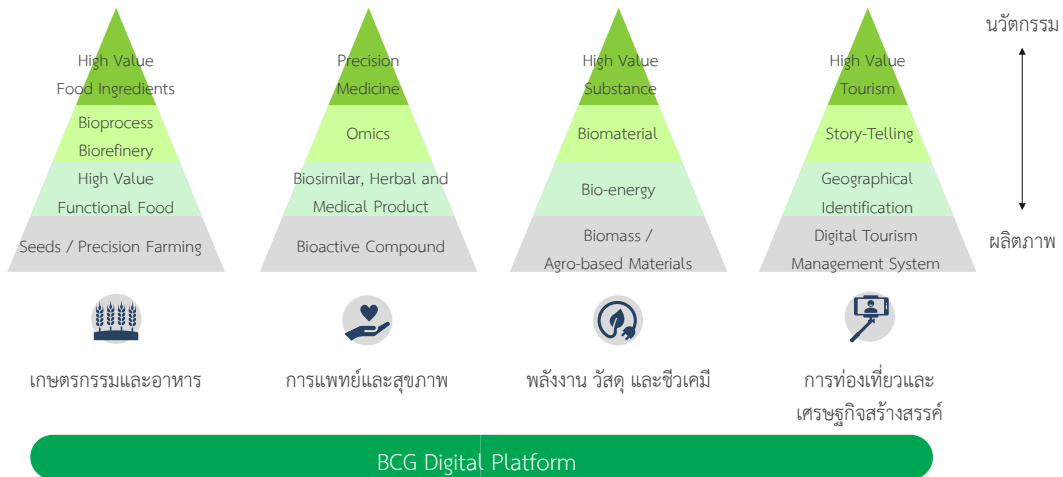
นวัตกรรม

ผลิตภาพ

High Value Food Ingredients

Bioprocess Biorefinery

High Value Functional Food

Seeds / Precision Farming

เกษตรกรรมและอาหาร

Precision Medicine

Omics

Biosimilar, Herbal and Medical Product

Bioactive Compound

การแพทย์และสุขภาพ

High Value Substance

Biomaterial

Bio-energy

Biomass / Agro-based Materials

พลังงาน วัสดุ และชีวเคมี

High Value Tourism

Story-Telling

Geographical Identification

Digital Tourism Management System

การท่องเที่ยวและเศรษฐกิจสร้างสรรค์

BCG Digital Platform